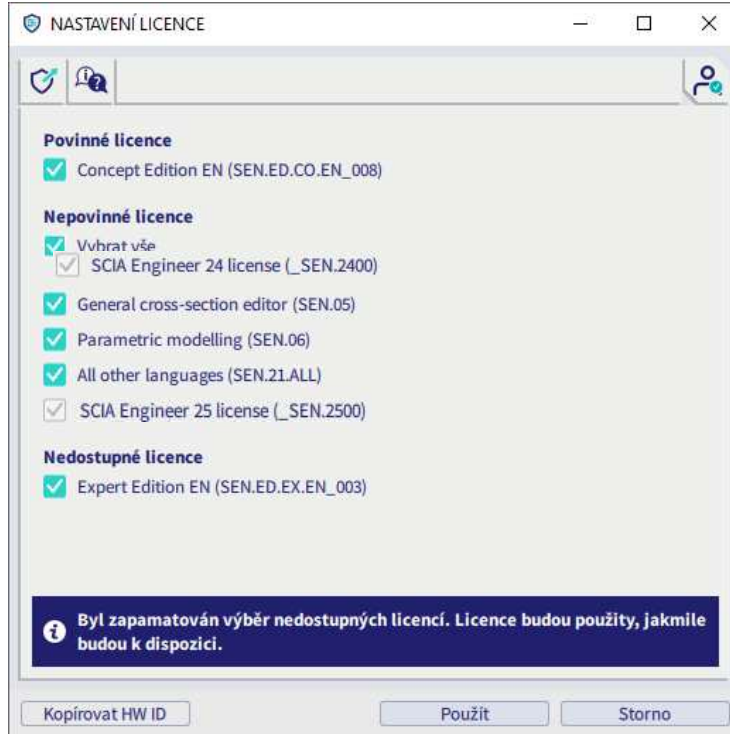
NASTAVENÍ LICENCE

Povinné licence
Concept Edition EN (SEN.ED.CO.EN_008)

Nepovinné licence
Vybrat vše
SCIA Engineer 24 license (_SEN.2400)
General cross-section editor (SEN.05)
Parametric modelling (SEN.06)
All other languages (SEN.21.ALL)
SCIA Engineer 25 license (_SEN.2500)

Nedostupné licence
Expert Edition EN (SEN.ED.EX.EN_003)

Byl zapamatován výběr nedostupných licencí. Licence budou použity, jakmile budou k dispozici.

Kopírovat HW ID
Použít
Storno